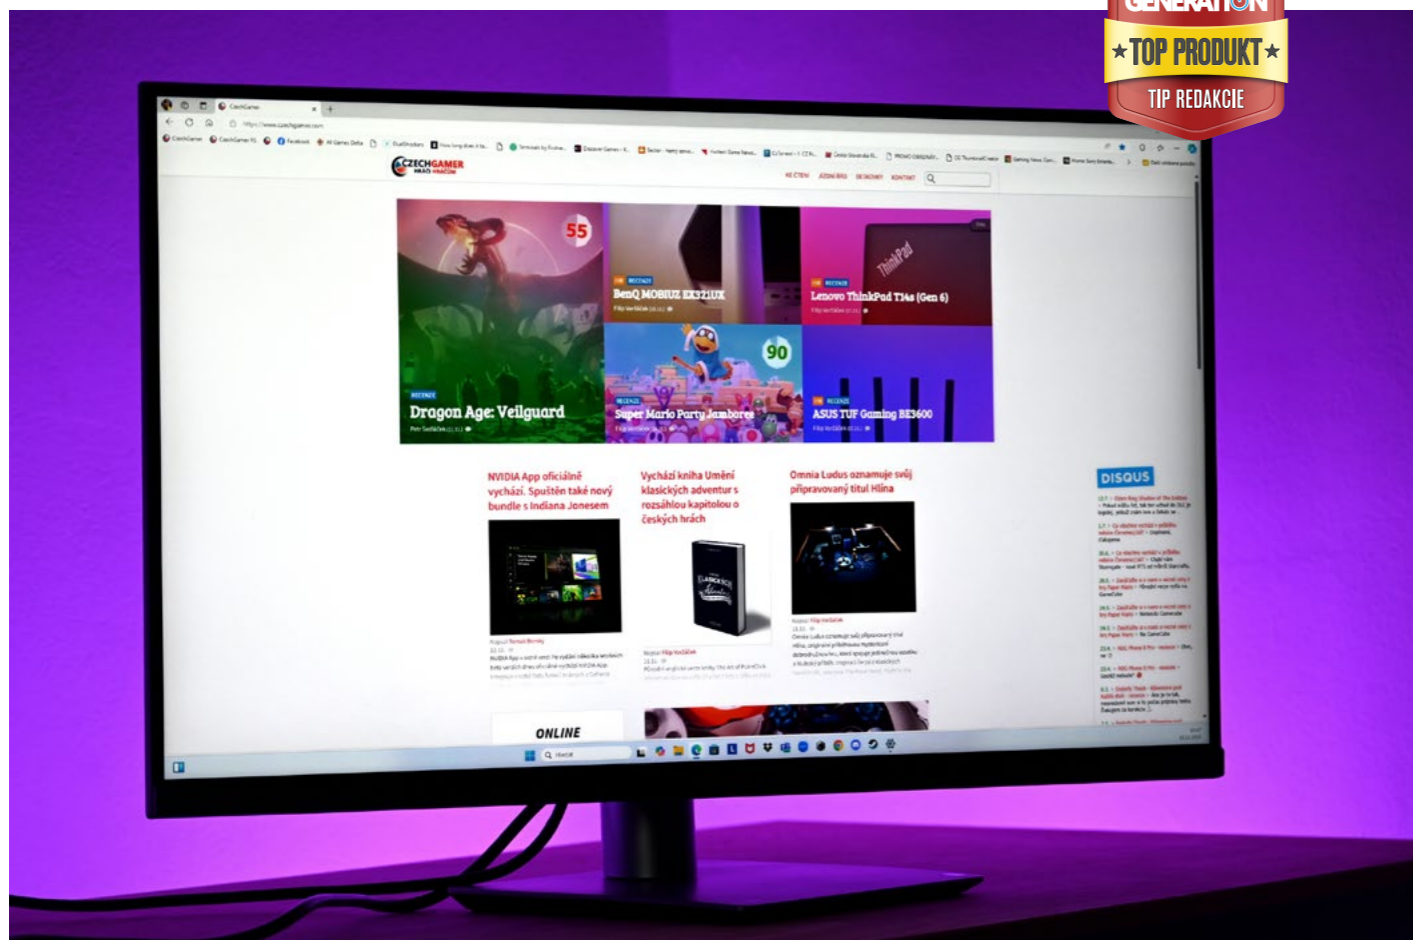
GENERATION
TOP PRODUKT
TIP REDAKCIE

CZECHGAMER

55
Dragon Age: Veilguard

BenQ MOBIUZ EX321UX

Lenovo ThinkPad T14s (Gen 6)

ThinkPad

90
Super Mario Party Jamboree

ASUS TUF Gaming BE3600

NVIDIA App oficiálně vychází. Spuštěn také nový bundle s Indiana Jonesem

Vychází kniha Umění klasických adventur s rozsáhlou kapitolou o českých hrách

Omnia Ludus oznamuje svůj připravovaný titul Hlína

DISQUS

ONLINE